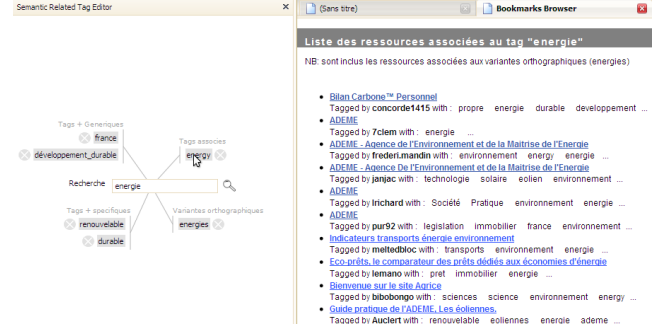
Semantic Related Tag Editor

Tags + Generiques
france
développement_durable

Tags associes
energy

Recherche energie

Tags + specifiques
renouvelable
durable

Variantes orthographiques
energies

(Sans titre)

Bookmarks Browser

Liste des ressources associées au tag "energie"

NB: sont inclus les ressources associées aux variantes orthographiques (energies)

- Bilan Carbone™ Personnel
Tagged by concorde1415 with : propre energie durable developpement ...
- ADEME
Tagged by 7clem with : energie ...
- ADEME - Agence de l'Environnement et de la Maitrise de l'Energie
Tagged by frederi.mandin with : environnement energy energie ...
- ADEME - Agence De l'Environnement et de la Maitrise de l'Energie
Tagged by janjac with : technologie solaire eolien environnement ...
- ADEME
Tagged by lrichard with : Société Pratique environnement energie ...
- ADEME
Tagged by pur92 with : legislation immobilier france environnement ...
- Indicateurs transports énergie environnement
Tagged by meltedbloc with : transports environnement energie ...
- Eco-prêts, le comparateur des prêts dédiés aux économies d'énergie
Tagged by lemano with : pret immobilier energie ...
- Bienvenue sur le site Agrice
Tagged by bibobongo with : sciences science environnement energy ...
- Guide pratique de l'ADEME. Les éoliennes.
Tagged by Auclert with : renouvelable eoliennes energie ademe ...